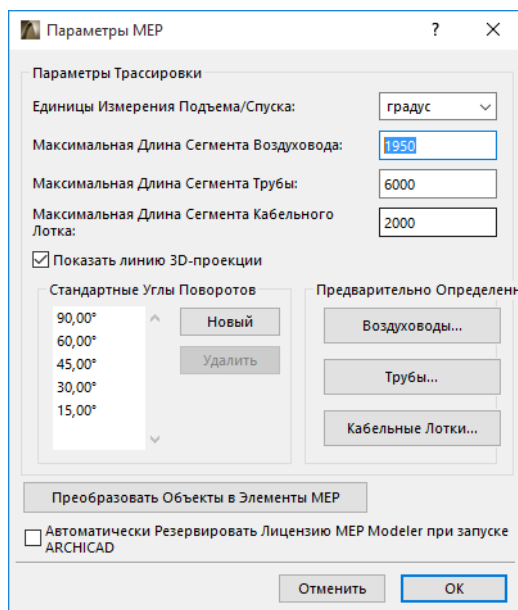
Параметры MEP

?

X

Параметры Трассировки

Единицы Измерения Подъема/Спуска:

градус

Максимальная Длина Сегмента Воздуховода:

1950

Максимальная Длина Сегмента Трубы:

6000

Максимальная Длина Сегмента Кабельного Лотка:

2000

Показать линию 3D-проекции

Стандартные Углы Поворотов

90,00°
60,00°
45,00°
30,00°
15,00°

Новый

Удалить

Предварительно Определенн

Воздуховоды...

Трубы...

Кабельные Лотки...

Преобразовать Объекты в Элементы MEP

Автоматически Резервировать Лицензию MEP Modeler при запуске ARCHICAD

Отменить

OK